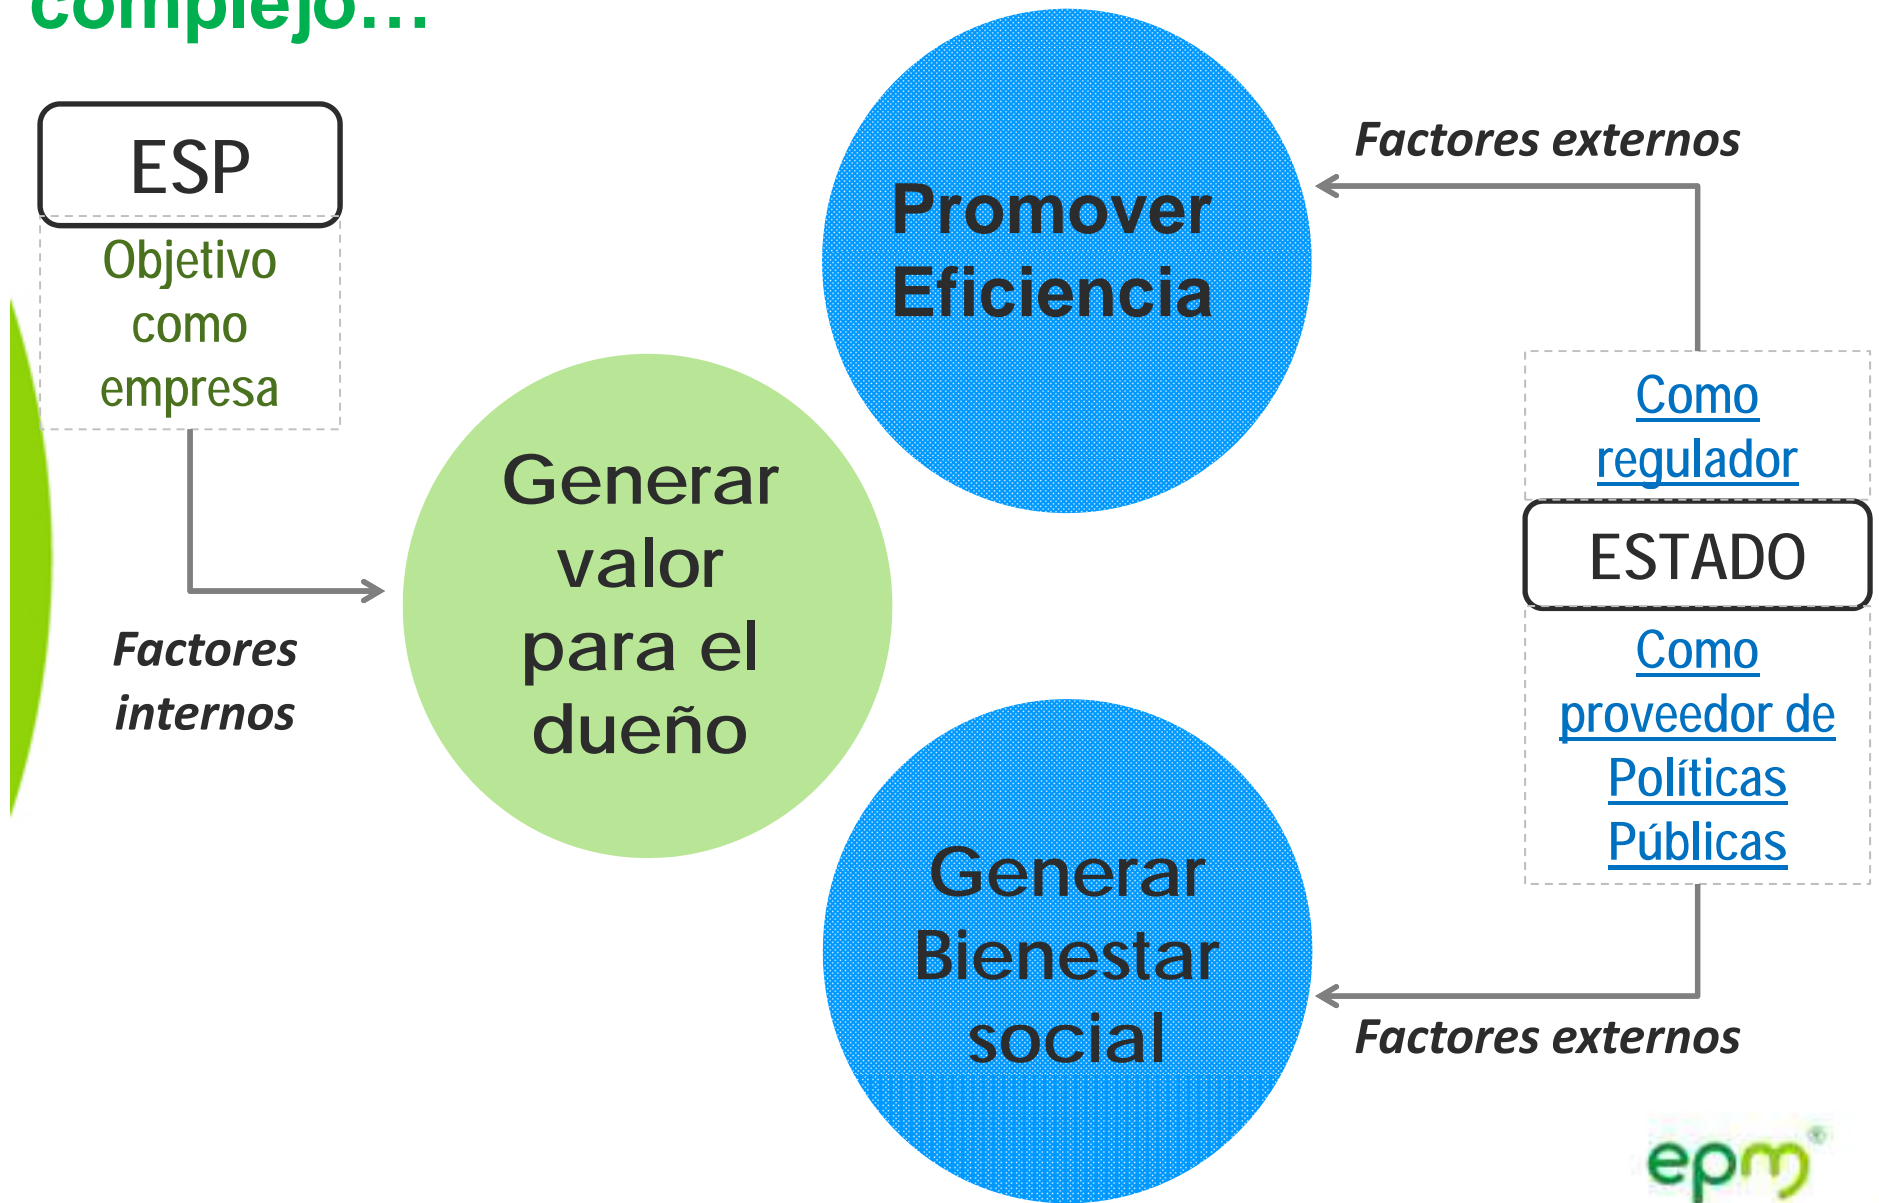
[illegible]complejo…

ESP

Objetivo como empresa

Factores internos

Generar valor para el dueño

Promover Eficiencia

Factores externos

Como regulador

ESTADO

Como proveedor de Políticas Públicas

Generar Bienestar social

Factores externos

epm®